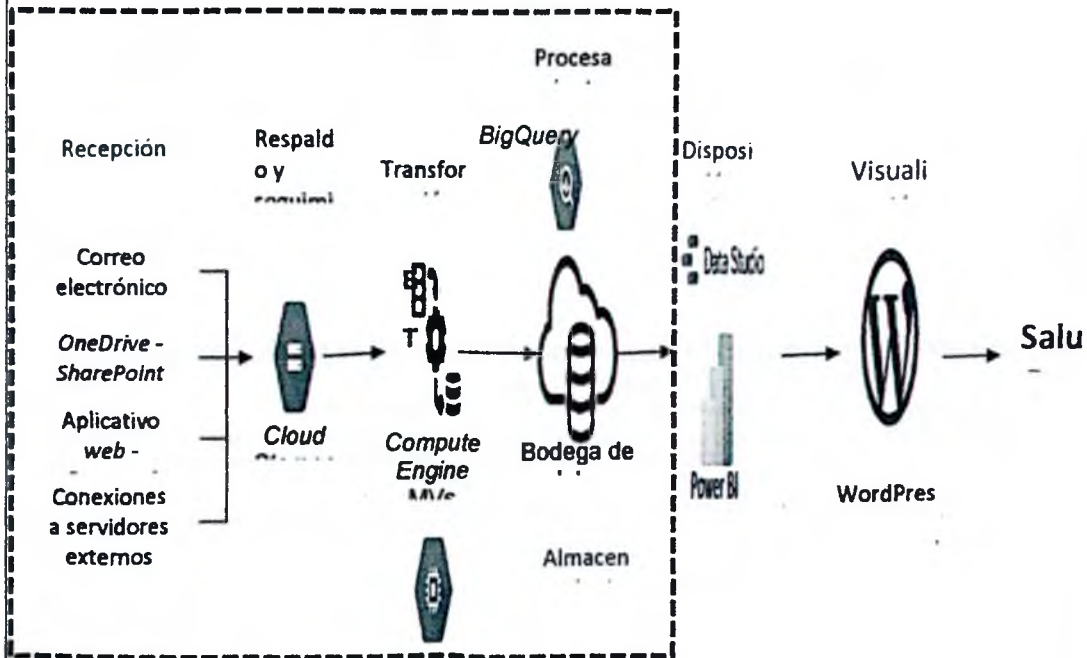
Procesa

Recepción

Respald o y seguimi

Transfor

BigQuery

Disposi

Visuali

Correo electrónico

OneDrive - SharePoint

Aplicativo web -

Conexiones a servidores externos

Cloud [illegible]

B
T

Compute Engine MVs

Bodega de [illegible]

Data Studio

Power BI

WordPres

Salu

Almacen